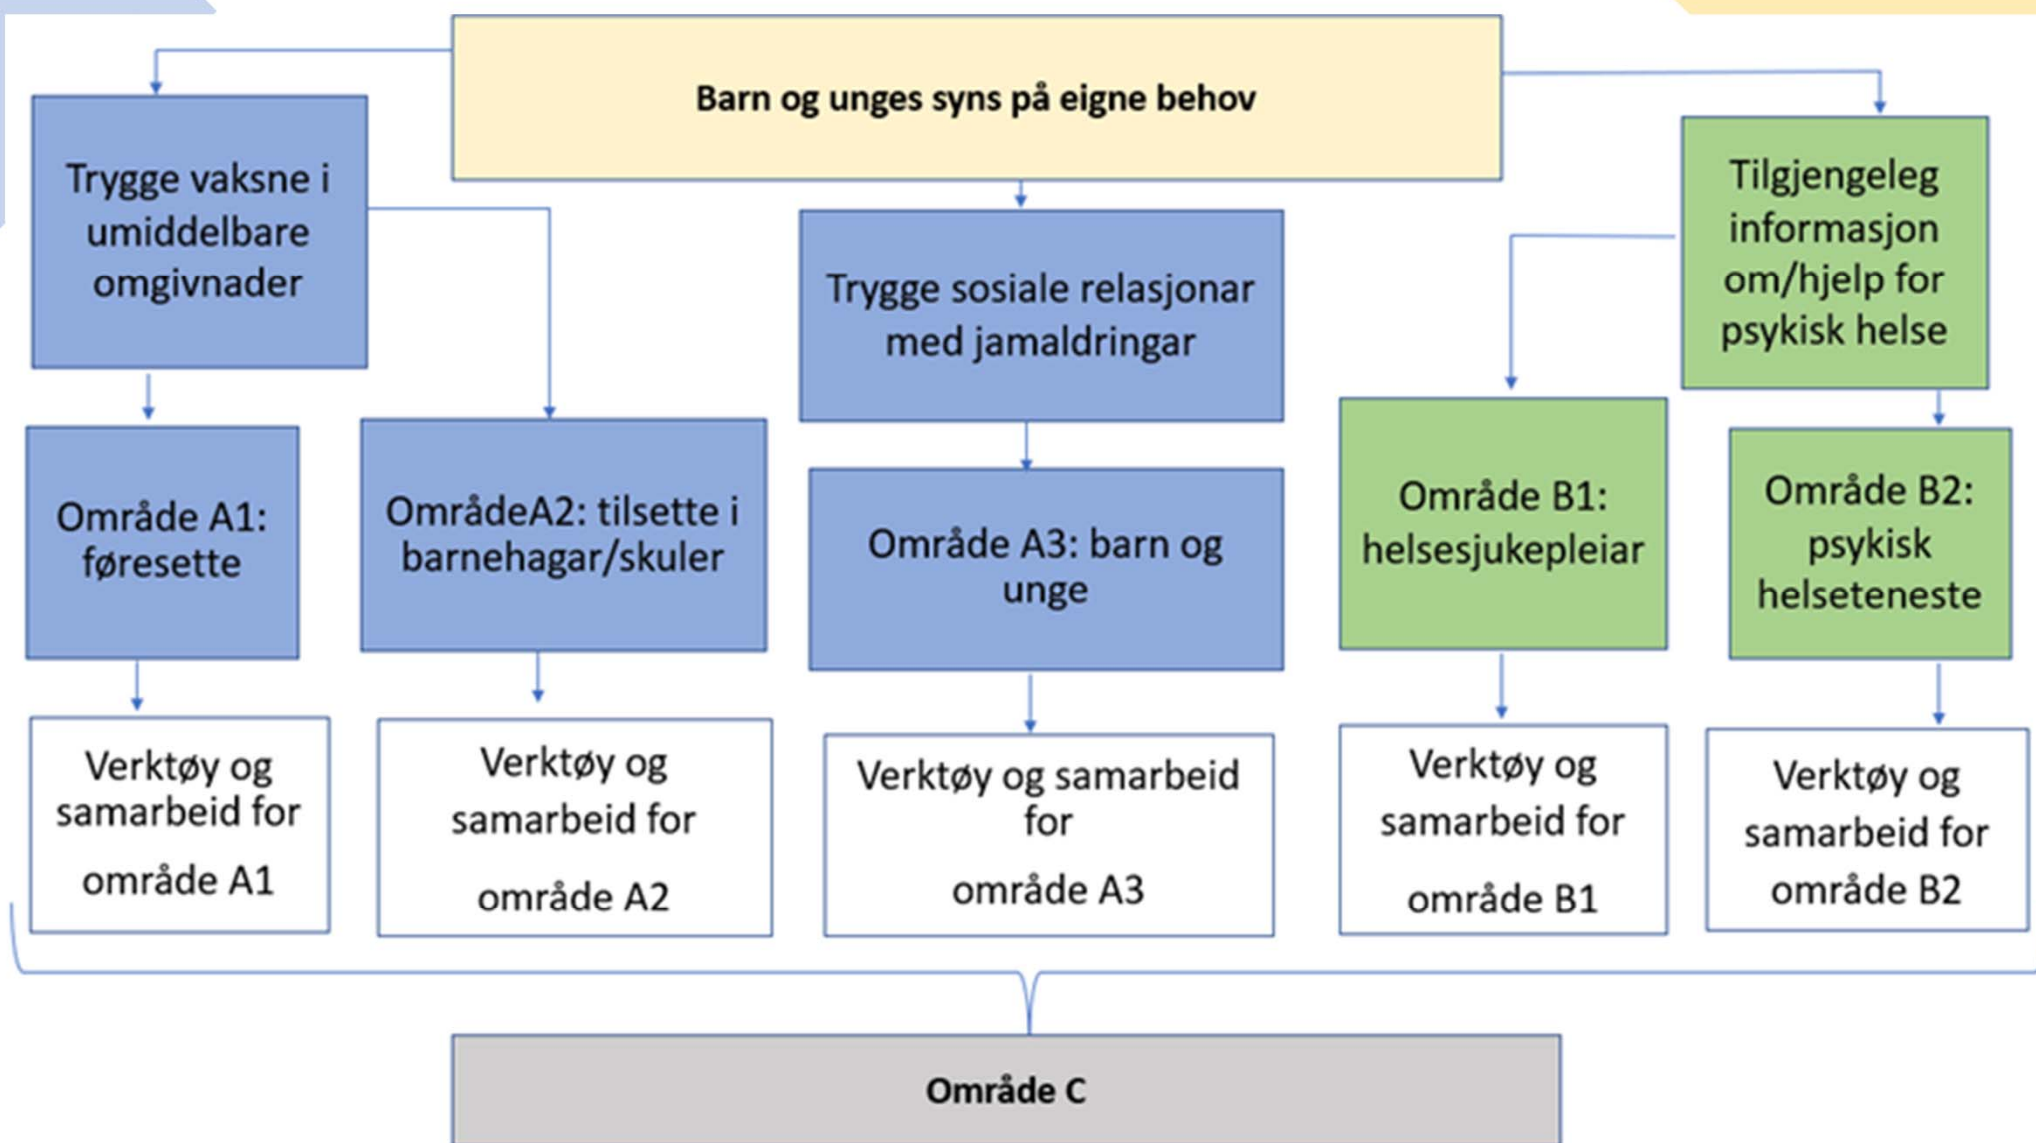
Barn og unges syns på eigne behov

Trygge vaksne i umiddelbare omgivnader

Trygge sosiale relasjonar med jamaldringar

Tilgjengeleg informasjon om/hjelp for psykisk helse

Område A1: føresette

OmrådeA2: tilsette i barnehagar/skuler

Område A3: barn og unge

Område B1: helsesjukepleiar

Område B2: psykisk helseteneste

Verktøy og samarbeid for område A1

Verktøy og samarbeid for område A2

Verktøy og samarbeid for område A3

Verktøy og samarbeid for område B1

Verktøy og samarbeid for område B2

Område C